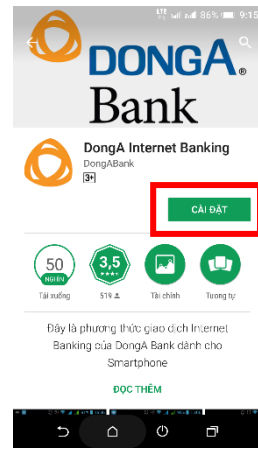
LTE 86% 9:15

DONGA®

Bank

DongA Internet Banking

DongABank

3+

CÀI ĐẶT

50 NGHÌN

Tải xuống

3,5 ★★★★★

519

Tài chính

Tương tự

Đây là phương thức giao dịch Internet Banking của DongA Bank dành cho Smartphone

ĐỌC THÊM